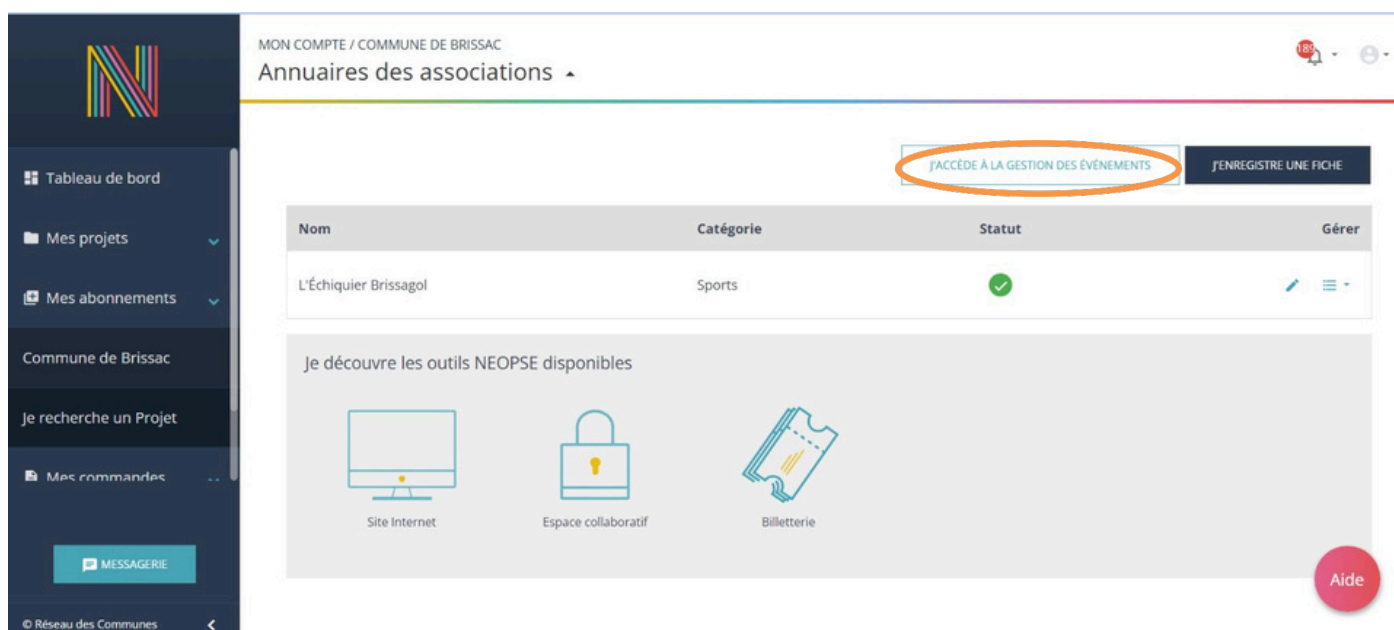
Tableau de bord

Mes projets

Mes abonnements

Commune de Brissac

Je recherche un Projet

Mes commandes

MESSAGERIE

© Réseau des Communes

MON COMPTE / COMMUNE DE BRISSAC

Annuaires des associations

189

J'ACCÈDE À LA GESTION DES ÉVÉNEMENTS

J'ENREGISTRE UNE FICHE

| Nom | Catégorie | Statut | Gérer |
|---|---|---|---|
| L'Échiquier Brissagol | Sports | | |

Je découvre les outils NEOPSE disponibles

Site Internet

Espace collaboratif

Billetterie

Aide